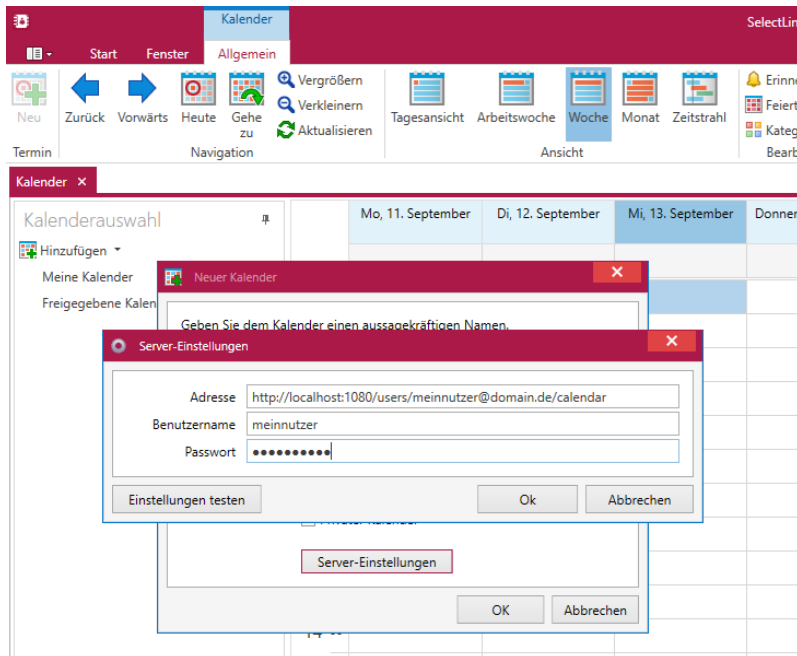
Kalender

SelectLin

Start Fenster Allgemein

Neu
Termin

Zurück Vorwärts Heute Gehe zu
Vergrößern
Verkleinern
Aktualisieren
Navigation

Tagesansicht Arbeitswoche Woche Monat Zeitstrahl
Ansicht

Erinn
Feiert
Kateg
Bearb

Kalender ×

Kalenderauswahl
Hinzufügen
Meine Kalender
Freigegebene Kalen

Mo, 11. September Di, 12. September Mi, 13. September Donner

Neuer Kalender
Geben Sie dem Kalender einen aussagekräftigen Namen.

Server-Einstellungen
Adresse http://localhost:1080/users/meinnutzer@domain.de/calendar
Benutzername meinnutzer
Passwort ••••••••••
Einstellungen testen
Ok
Abbrechen

Server-Einstellungen
OK
Abbrechen